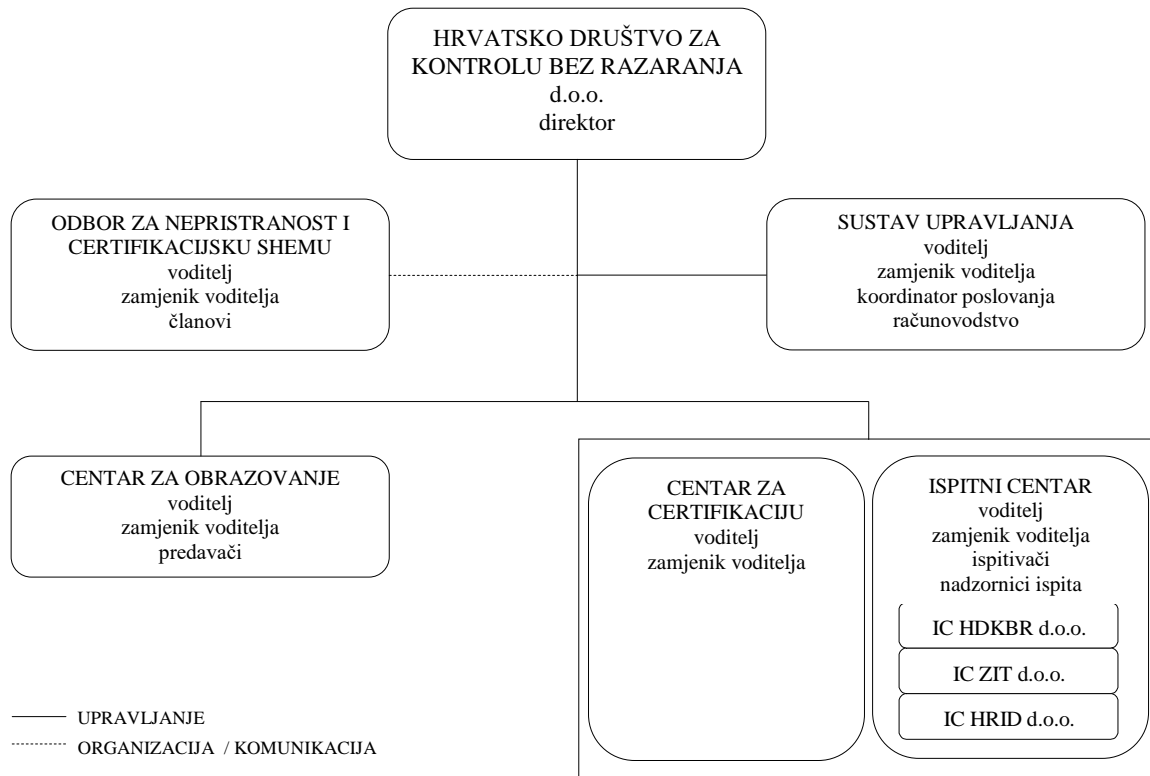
HRVATSKO DRUŠTVO ZA KONTROLU BEZ RAZARANJA
d.o.o.
direktor

ODBOR ZA NEPRISTRANOST I CERTIFIKACIJSKU SHEMU
voditelj
zamjenik voditelja
članovi

SUSTAV UPRAVLJANJA
voditelj
zamjenik voditelja
koordinator poslovanja
računovodstvo

CENTAR ZA OBRAZOVANJE
voditelj
zamjenik voditelja
predavači

CENTAR ZA CERTIFIKACIJU
voditelj
zamjenik voditelja

ISPITNI CENTAR
voditelj
zamjenik voditelja
ispitivači
nadzornici ispita

IC HDKBR d.o.o.

IC ZIT d.o.o.

IC HRID d.o.o.

UPRAVLJANJE
ORGANIZACIJA / KOMUNIKACIJA